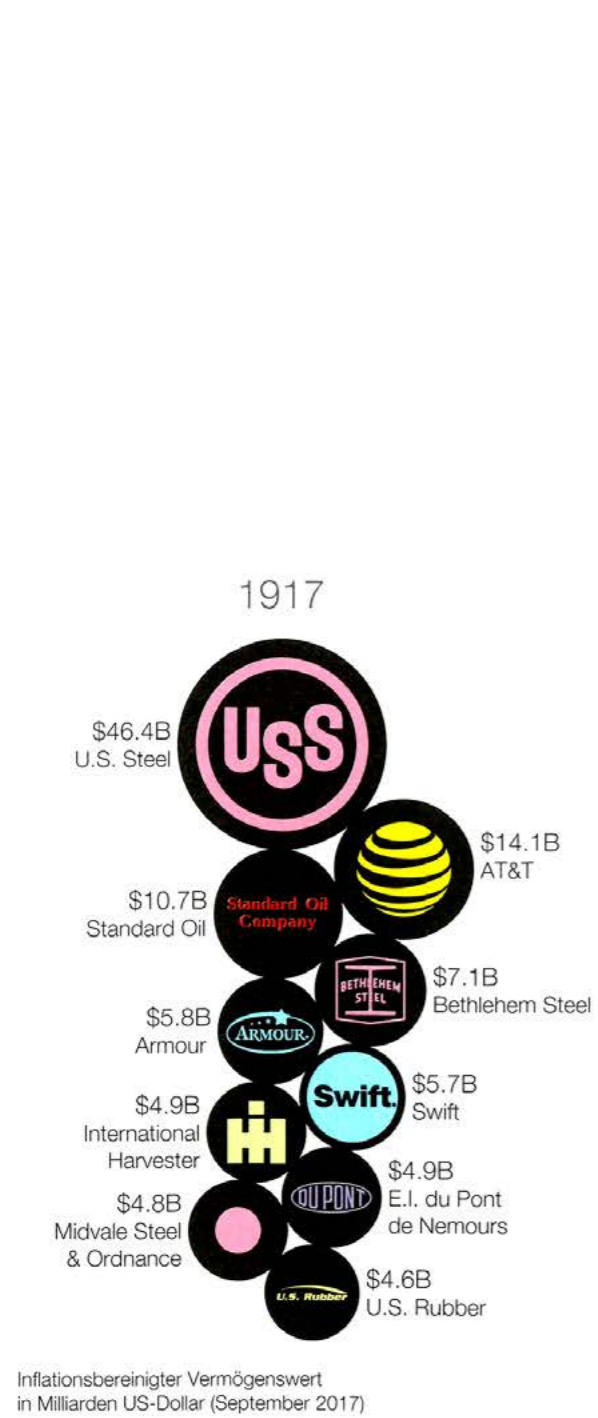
1917

$46.4B
U.S. Steel

USS

$14.1B
AT&T

$10.7B
Standard Oil

Standard Oil Company

$7.1B
Bethlehem Steel

BETHLEHEM STEEL

$5.8B
Armour

ARMOUR

$5.7B
Swift

Swift.

$4.9B
International Harvester

$4.9B
E.I. du Pont de Nemours

DU PONT

$4.8B
Midvale Steel & Ordnance

$4.6B
U.S. Rubber

U.S. Rubber

Inflationsbereinigter Vermögenswert in Milliarden US-Dollar (September 2017)